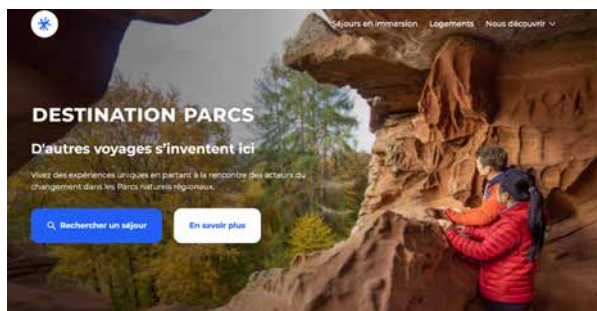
Séjours en immersion Logements Nous découvrir

DESTINATION PARCS

D'autres voyages s'inventent ici

Vivez des expériences uniques en partant à la rencontre des acteurs du changement dans les Parcs naturels régionaux.

Rechercher un séjour

En savoir plus